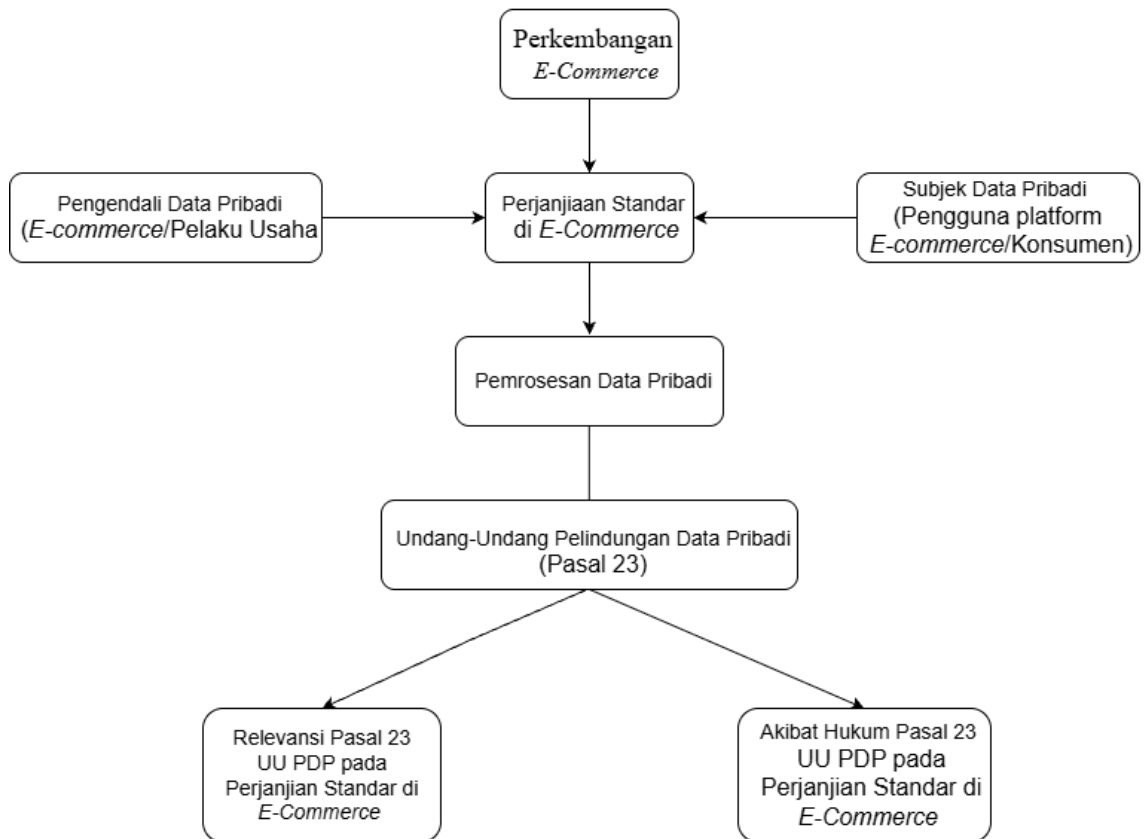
Perkembangan
*E-Commerce*

Pengendali Data Pribadi
(*E-commerce*/Pelaku Usaha

Perjanjiaan Standar
di *E-Commerce*

Subjek Data Pribadi
(Pengguna platform
*E-commerce*/Konsumen)

Pemrosesan Data Pribadi

Undang-Undang Pelindungan Data Pribadi
(Pasal 23)

Relevansi Pasal 23
UU PDP pada
Perjanjian Standar di
*E-Commerce*

Akibat Hukum Pasal 23
UU PDP pada
Perjanjian Standar di
*E-Commerce*